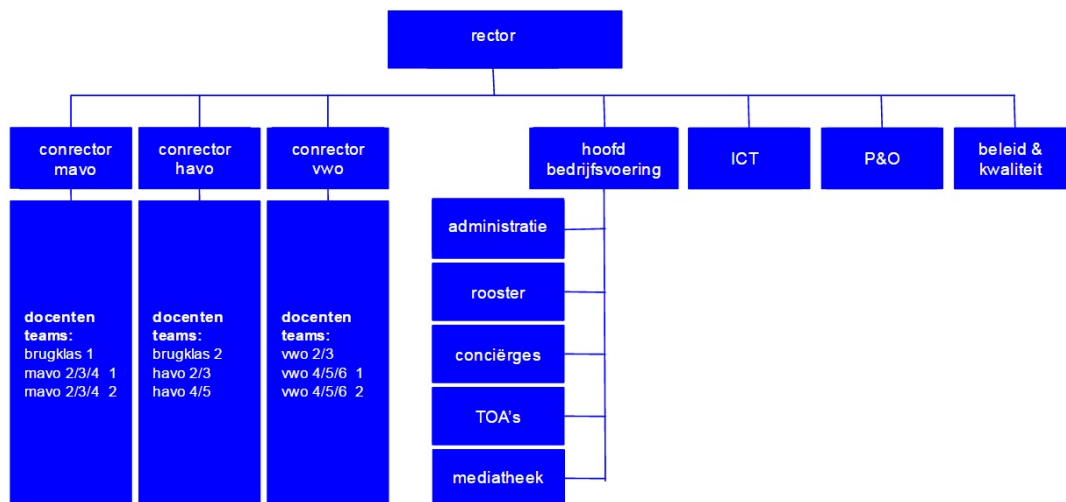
rector

conrector mavo

conrector havo

conrector vwo

hoofd bedrijfsvoering

ICT

P&O

beleid & kwaliteit

docenten teams:
brugklas 1
mavo 2/3/4 1
mavo 2/3/4 2

docenten teams:
brugklas 2
havo 2/3
havo 4/5

docenten teams:
vwo 2/3
vwo 4/5/6 1
vwo 4/5/6 2

administratie

rooster

conciërges

TOA's

mediatheek